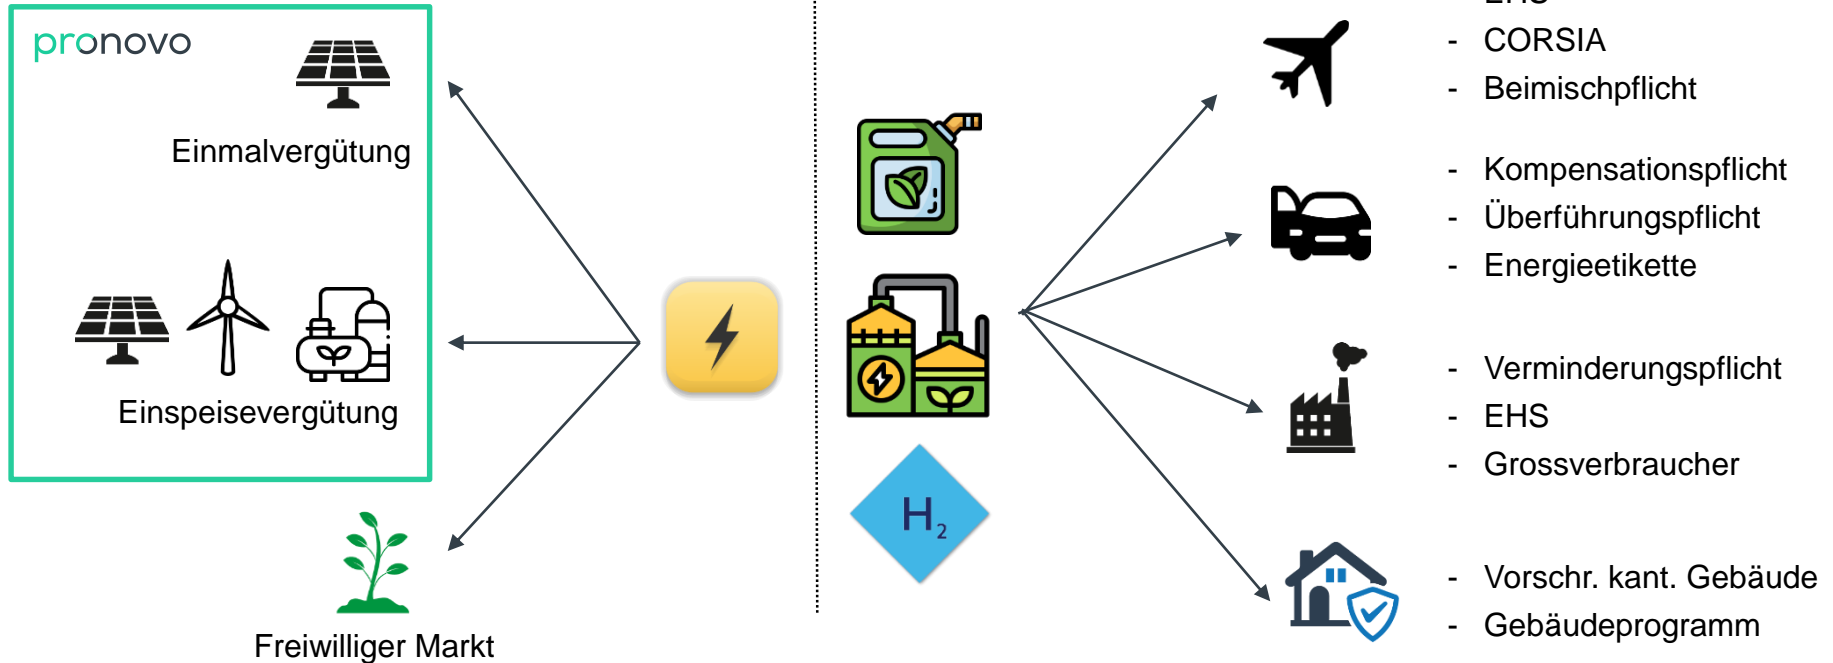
pronovo

Einmalvergütung

Einspeisevergütung

Freiwilliger Markt

$H_2$

- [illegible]
- CORSIA
- Beimischpflicht

- Kompensationspflicht
- Überführungspflicht
- Energieetikette

- Verminderungspflicht
- EHS
- Grossverbraucher

- Vorschr. kant. Gebäude
- Gebäudeprogramm